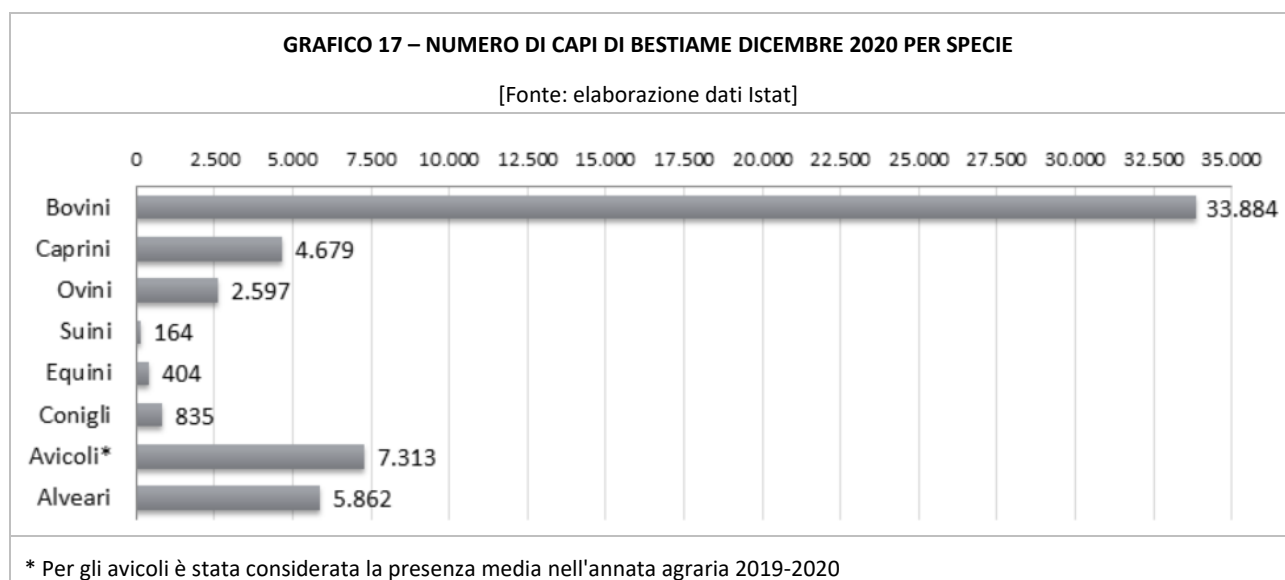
GRAFICO 17 – NUMERO DI CAPI DI BESTIAME DICEMBRE 2020 PER SPECIE

[Fonte: elaborazione dati Istat]

0 2.500 5.000 7.500 10.000 12.500 15.000 17.500 20.000 22.500 25.000 27.500 30.000 32.500 35.000

Bovini 33.884
Caprini 4.679
Ovini 2.597
Suini 164
Equini 404
Conigli 835
Avicoli* 7.313
Alveari 5.862

* Per gli avicoli è stata considerata la presenza media nell'annata agraria 2019-2020